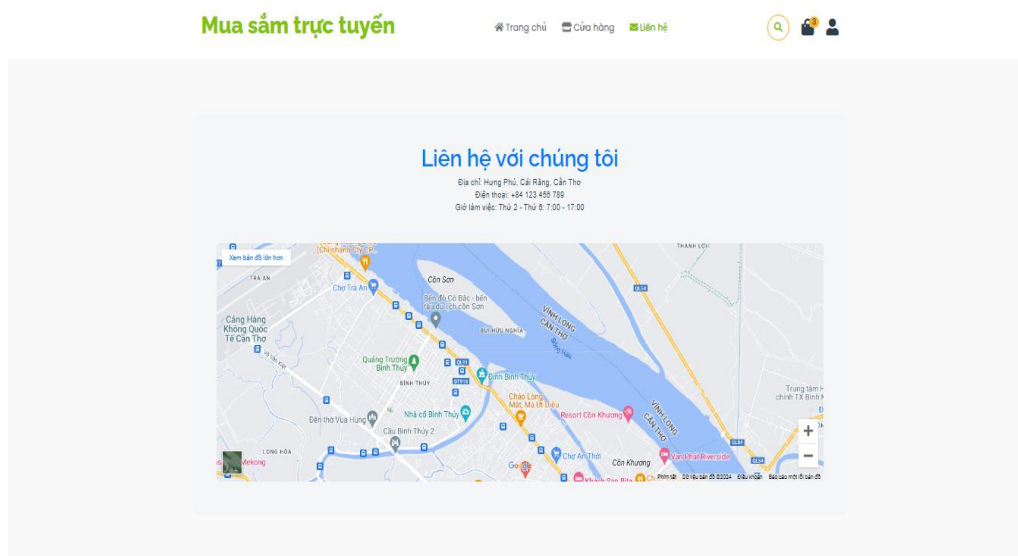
Mua sắm trực tuyến

Trang chủ Cửa hàng Liên hệ

3

Liên hệ với chúng tôi

Địa chỉ: Hưng Phú, Cái Răng, Cần Thơ

Điện thoại: +84 123 456 789

Giờ làm việc: Thứ 2 - Thứ 6: 7:00 - 17:00

Xem bản đồ lớn hơn

Chợ Trà An

Cồn Sơn

Bến đò Cô Bắc - bến tàu du lịch cồn Sơn

Cảng Hàng Không Quốc Tế Cần Thơ

VĨNH LONG CẦN THƠ

Sông Hậu

THẠNH LỘI

QL54

Quảng Trường Bình Thủy

BÌNH THỦY

Đình Bình Thủy

Nhà cổ Bình Thủy

Đền thờ Vua Hùng

Cầu Bình Thủy 2

Cháo Lòng Mật, Má Út Liễu

Resort Cồn Khương

VĨNH LONG CẦN THƠ

Trung tâm H chính TX Bình M

LONG HÒA

Chợ An Thới

Cồn Khương

Vạn Phát Riverside

Khách Sạn Bến

+

−

Phím tắt Dữ liệu bản đồ ©2024 Điều khoản Báo cáo một lỗi bản đồ